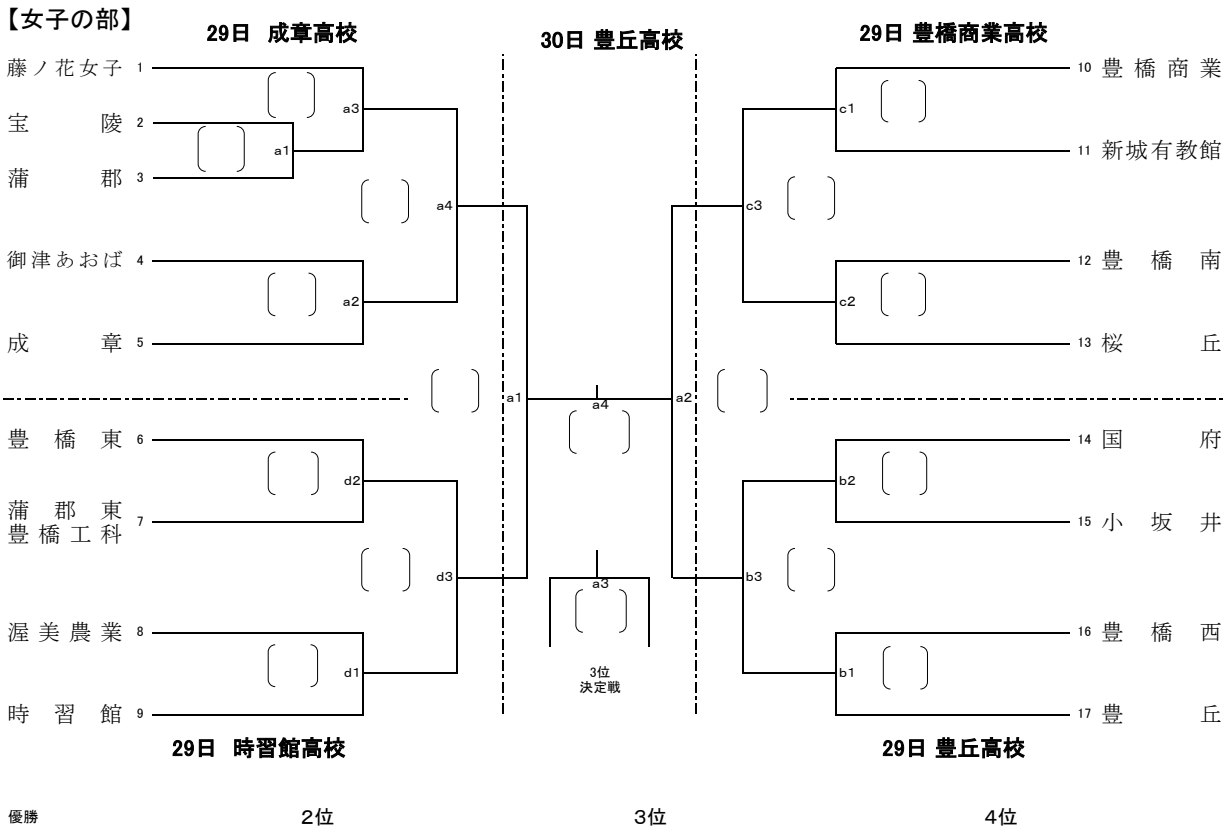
【女子の部】

29日 成章高校

30日 豊丘高校

29日 豊橋商業高校

藤ノ花女子 1
宝陵 2
蒲郡 3
御津あおば 4
成章 5
豊橋東 6
蒲郡東 豊橋工科 7
渥美農業 8
時習館 9

a3
a1
a4
a2
d2
d3
d1

a1
a4
a2
a3
3位 決定戦

c1
c3
c2
b2
b3
b1

10 豊橋商業
11 新城有教館
12 豊橋南
13 桜丘
14 国府
15 小坂井
16 豊橋西
17 豊丘

29日 時習館高校

29日 豊丘高校

優勝 2位 3位 4位